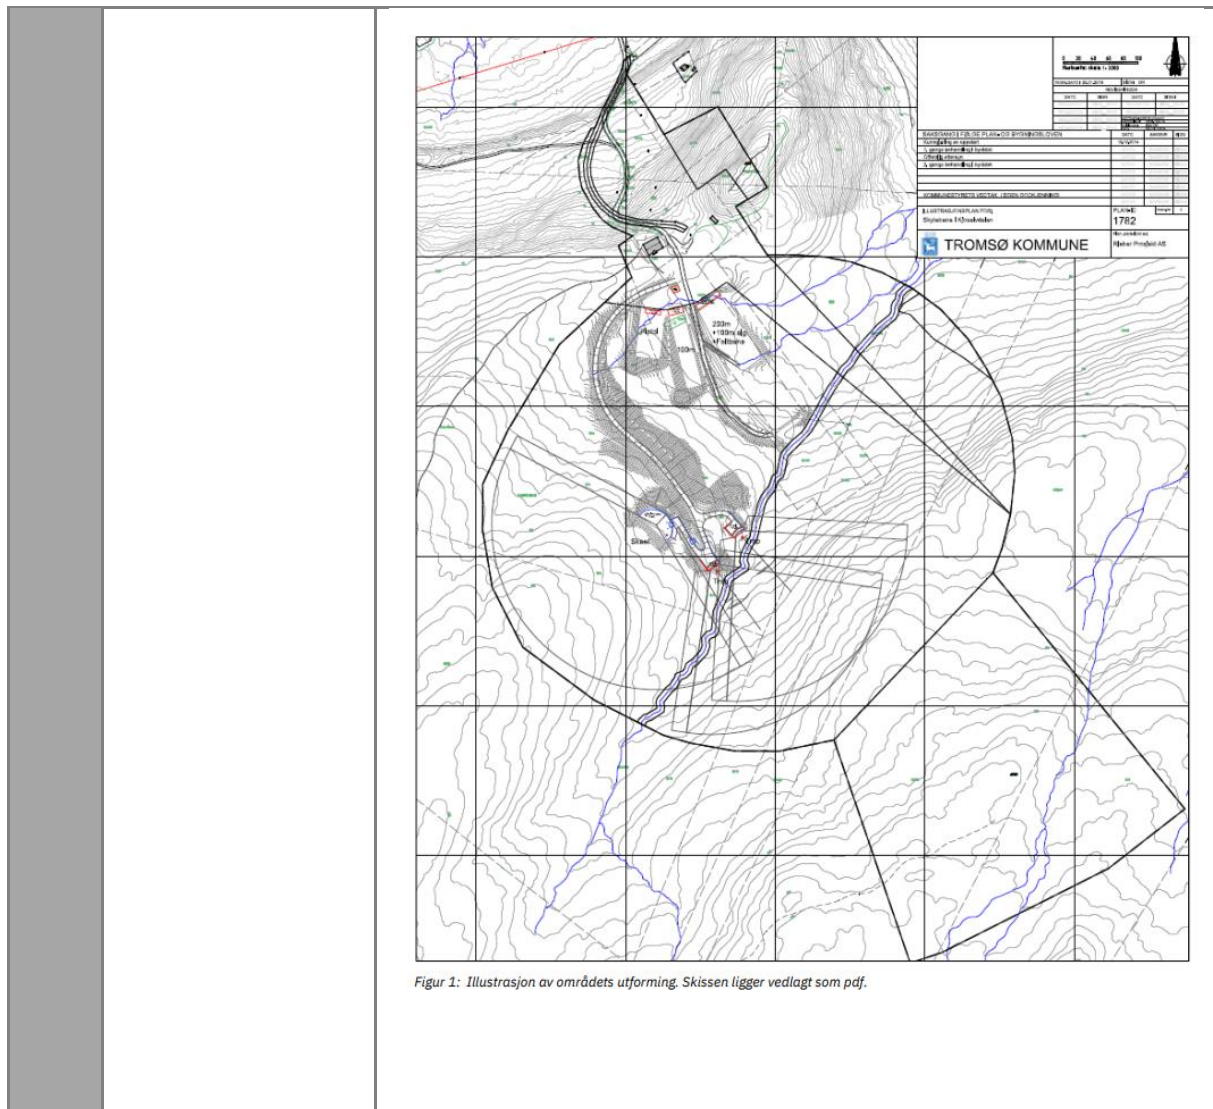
Målestokk 1:2000

SAKSBEHANDLING IFØLGE PLAN- OG BYGNINGSLOVEN

Kunngjøring av oppstart

1. gangs behandling i byrådet

Offentlig ettersyn

2. gangs behandling i byrådet

KOMMUNESTYRETS VEDTAK / EGENGODKJENNING

ILLUSTRASJONSPLAN FOR

Skytebane Fåbrosdalen

PLAN NR.

1782

TROMSØ KOMMUNE

Plan utarbeidet av:

Rieber Prosjekt AS

200m

+100m alp

+Feltbane

100m

Skeet

Trap

Figur 1: Illustrasjon av områdets utforming. Skissen ligger vedlagt som pdf.